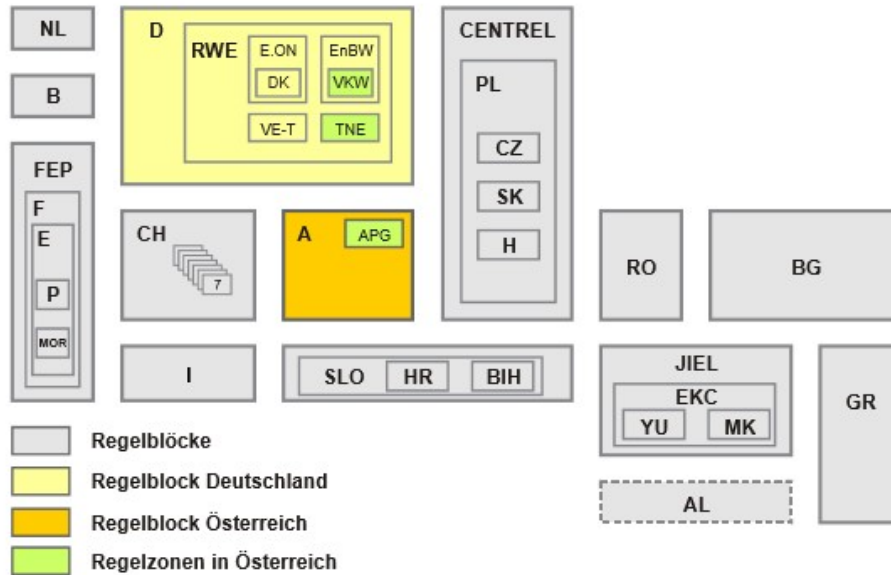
NL

B

D

RWE

E.ON

DK

EnBW

VKW

VE-T

TNE

CENTREL

PL

CZ

SK

H

FEP

F

E

P

MOR

CH

7

A

APG

RO

BG

I

SLO

HR

BIH

JIEL

EKC

YU

MK

GR

AL

Regelblöcke

Regelblock Deutschland

Regelblock Österreich

Regelzonen in Österreich